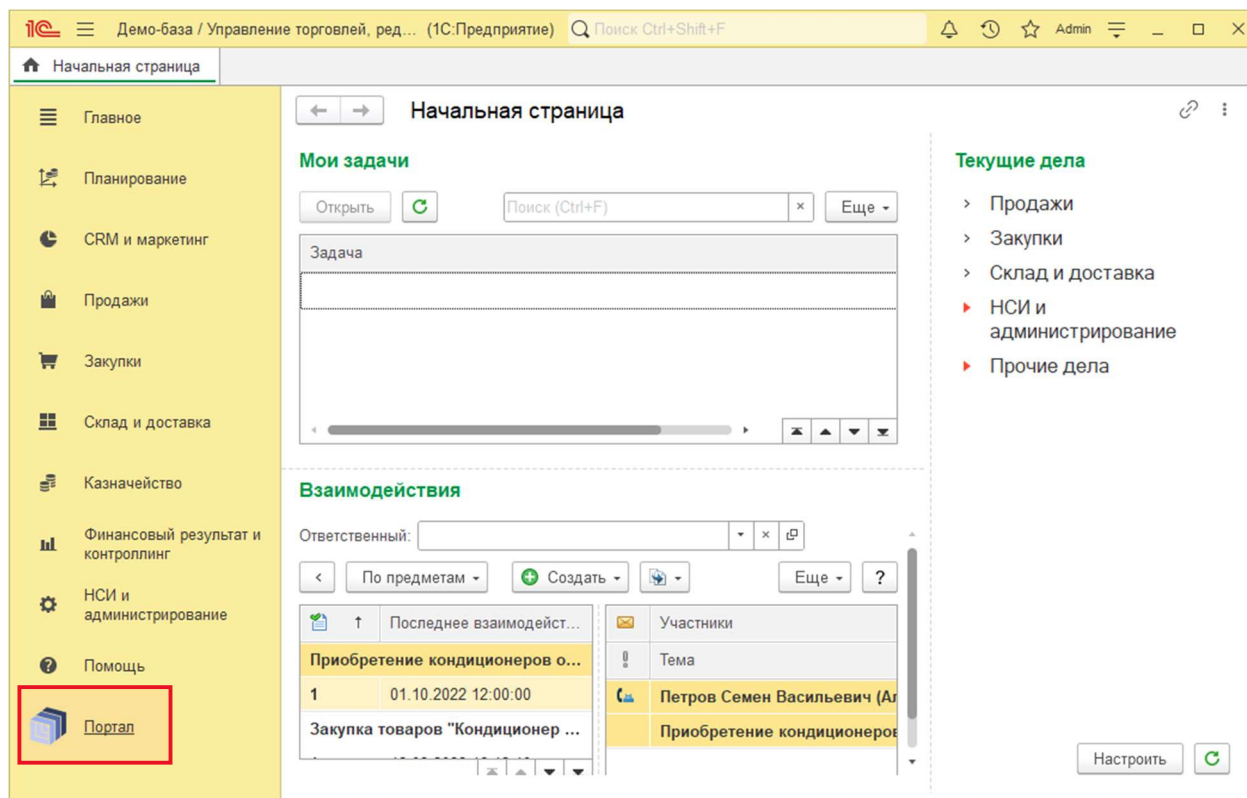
1С Демо-база / Управление торговлей, ред... (1С:Предприятие) Поиск Ctrl+Shift+F Admin

Начальная страница

Главное
Планирование
CRM и маркетинг
Продажи
Закупки
Склад и доставка
Казначейство
Финансовый результат и контроллинг
НСИ и администрирование
Помощь
Портал

Начальная страница

Мои задачи

Открыть | Поиск (Ctrl+F) | × | Еще

| Задача |
|---|
| |

Взаимодействия

Ответственный:

По предметам | Создать | Еще | ?

| ↑ | Последнее взаимодейст... |
|---|---|
| Приобретение кондиционеров о... | |
| 1 | 01.10.2022 12:00:00 |
| Закупка товаров "Кондиционер ... | |

| Участники |
|---|
| Тема |
| Петров Семен Васильевич (Ал |
| Приобретение кондиционеров |

Текущие дела

Продажи
Закупки
Склад и доставка
НСИ и администрирование
Прочие дела

Настроить